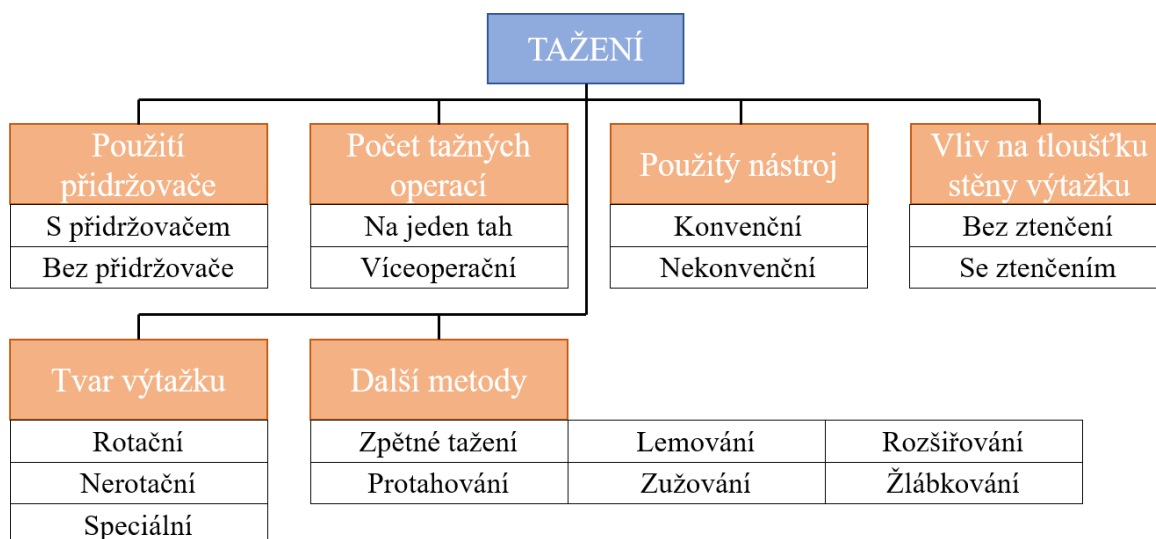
TAŽENÍ

Použití přidržovače
S přidržovačem
Bez přidržovače

Počet tažných operací
Na jeden tah
Víceoperační

Použitý nástroj
Konvenční
Nekonvenční

Vliv na tloušťku stěny výtažku
Bez ztenčení
Se ztenčením

Tvar výtažku
Rotační
Nerotační
Speciální

Další metody

| Zpětné tažení | Lemování | Rozšiřování |
|---|---|---|
| Protahování | Zužování | Žlábkování |